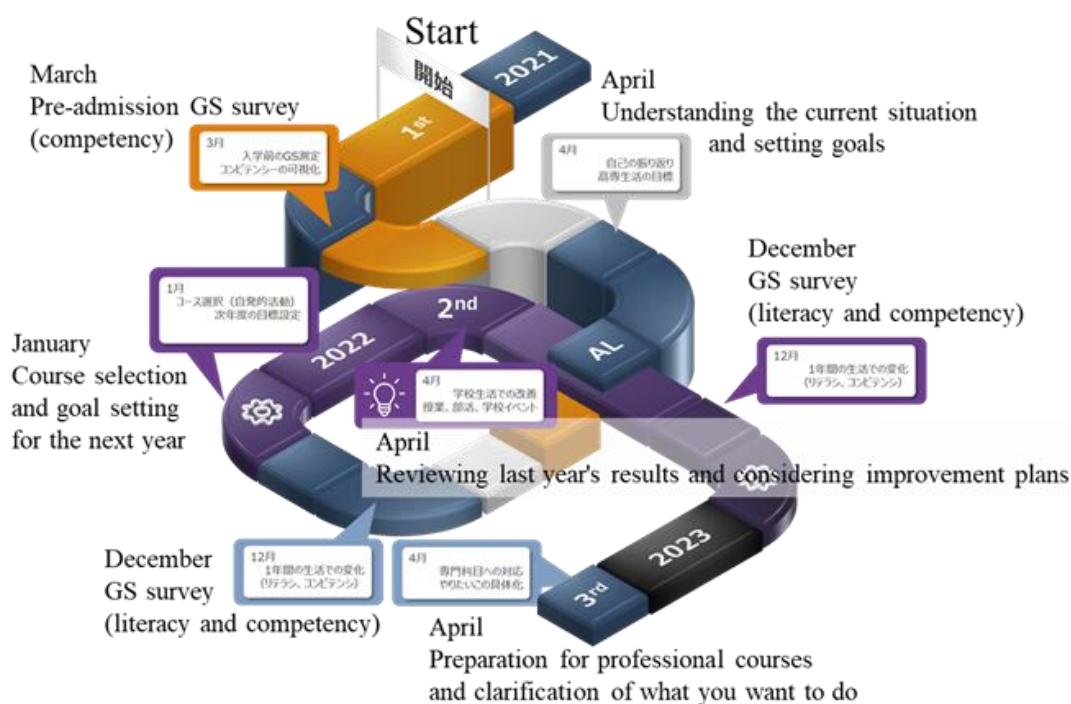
Start

開始

2021

1st

March
Pre-admission GS survey
(competency)

3月
入学前のGS測定
コンピテンシーの可視化

April
Understanding the current situation
and setting goals

4月
自己の振り返り
高専生活の目標

December
GS survey
(literacy and competency)

1月
コース選択（自発的活動）
次年度の目標設定

2nd

2022

AL

January
Course selection
and goal setting
for the next year

4月
学校生活での改善
授業、部活、学校イベント

12月
1年間の生活での変化
(リテラシ、コンピテンシ)

April
Reviewing last year's results and considering improvement plans

2023

December
GS survey
(literacy and competency)

12月
1年間の生活での変化
(リテラシ、コンピテンシ)

4月
専門科目への対応
やりたいこの具体化

3rd

April
Preparation for professional courses
and clarification of what you want to do